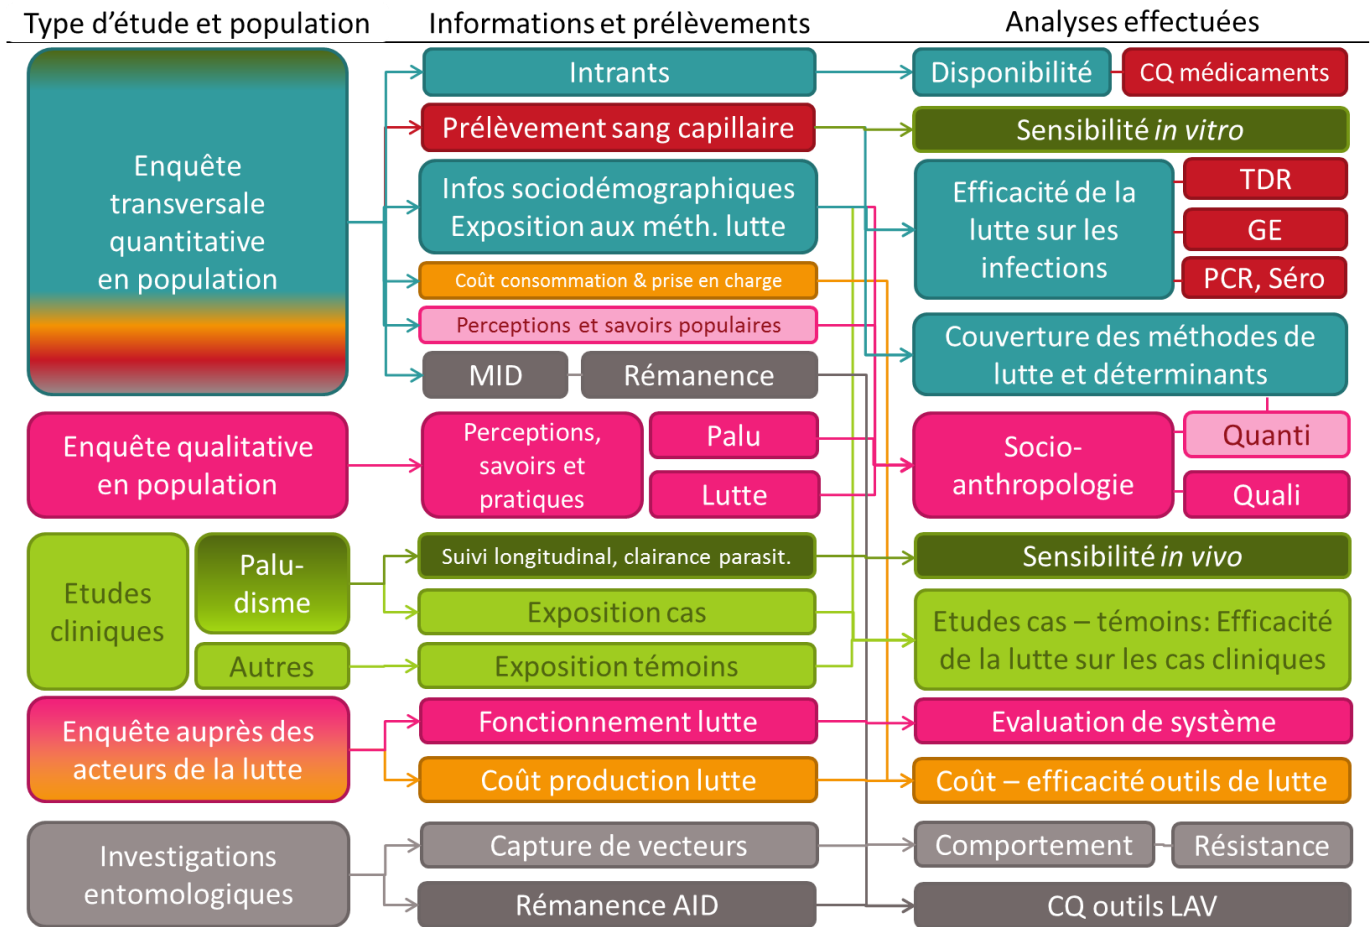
Type d’étude et population

Informations et prélèvements

Analyses effectuées

Enquête transversale quantitative en population

Intrants

Prélèvement sang capillaire

Infos sociodémographiques Exposition aux méth. lutte

Coût consommation & prise en charge

Perceptions et savoirs populaires

MID

Rémanence

Disponibilité

CQ médicaments

Sensibilité *in vitro*

Efficacité de la lutte sur les infections

TDR

GE

PCR, Séro

Couverture des méthodes de lutte et déterminants

Enquête qualitative en population

Perceptions, savoirs et pratiques

Palu

Lutte

Socio-anthropologie

Quanti

Quali

Etudes cliniques

Palu-disme

Autres

Suivi longitudinal, clairance parasit.

Exposition cas

Exposition témoins

Sensibilité *in vivo*

Etudes cas – témoins: Efficacité de la lutte sur les cas cliniques

Enquête auprès des acteurs de la lutte

Fonctionnement lutte

Coût production lutte

Evaluation de système

Coût – efficacité outils de lutte

Investigations entomologiques

Capture de vecteurs

Rémanence AID

Comportement

Résistance

CQ outils LAV